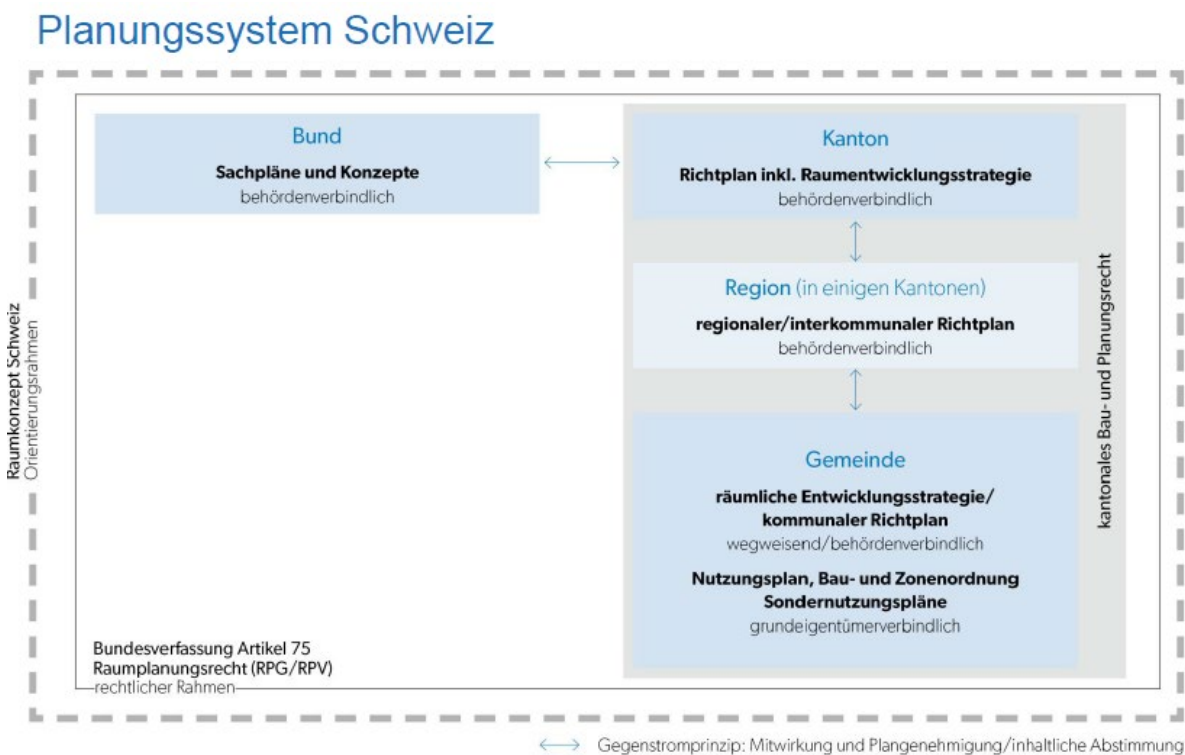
Planungssystem Schweiz

Raumkonzept Schweiz
Orientierungsrahmen

Bund
Sachpläne und Konzepte
behördenverbindlich

Kanton
Richtplan inkl. Raumentwicklungsstrategie
behördenverbindlich

Region (in einigen Kantonen)
regionaler/interkommunaler Richtplan
behördenverbindlich

Gemeinde
räumliche Entwicklungsstrategie/
kommunaler Richtplan
wegweisend/behördenverbindlich

Nutzungsplan, Bau- und Zonenordnung
Sondernutzungspläne
grundeigentümerverbindlich

kantonales Bau- und Planungsrecht

Bundesverfassung Artikel 75
Raumplanungsrecht (RPG/RPV)
rechtlicher Rahmen

⟷ Gegenstromprinzip: Mitwirkung und Plangenehmigung/inhaltliche Abstimmung